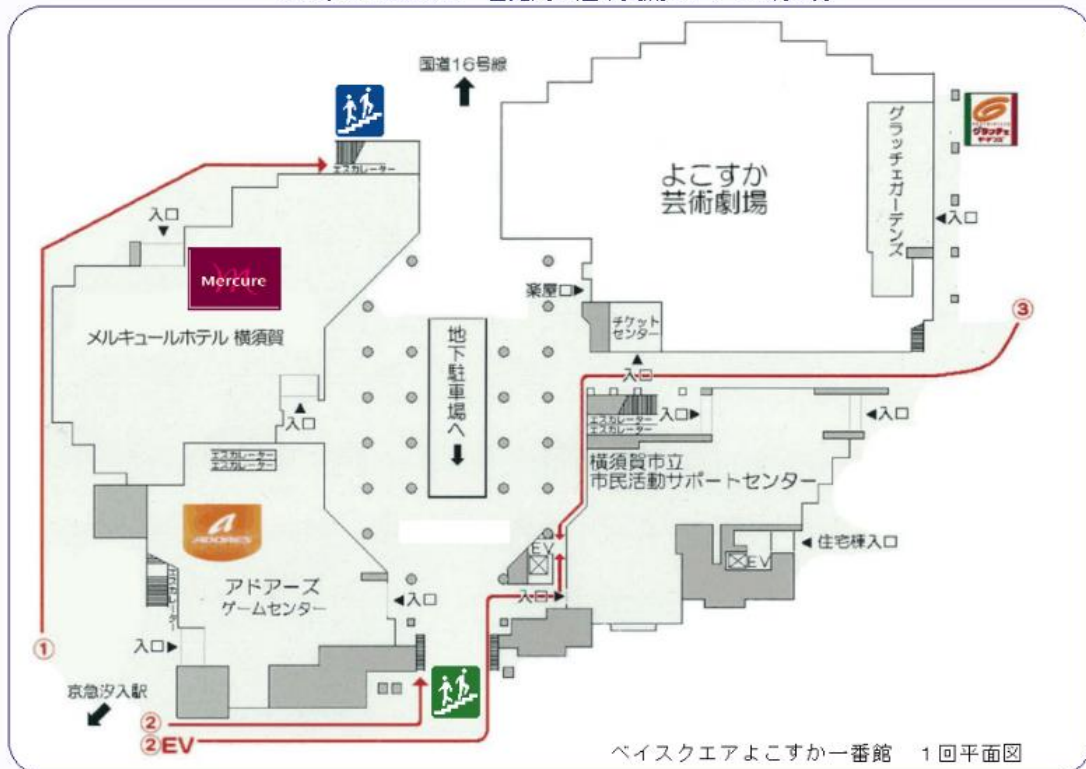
国道16号線

エスカレーター

入口

Mercure

メルキュールホテル 横須賀

入口

エスカレーター
エスカレーター

ADORES

アドアーズ
ゲームセンター

エスカレーター

入口

入口

①

京急汐入駅

②

②EV

よこすか
芸術劇場

グラッチェガーデンズ

グラッチェガーデンズ

入口

楽屋口

チケットセンター

地下駐車場へ

③

入口

エスカレーター
エスカレーター

入口

入口

横須賀市立
市民活動サポートセンター

EV

住宅棟入口

EV

入口

入口

ベイスクエアよこすか一番館　１回平面図